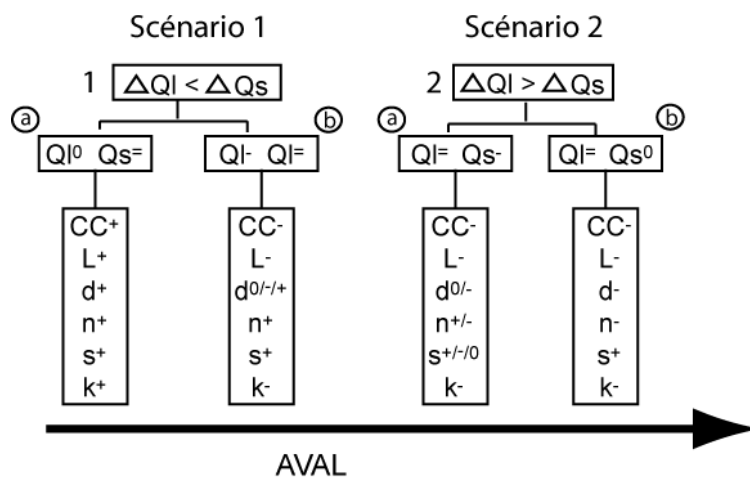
Scénario 1

Scénario 2

1 $\Delta Ql < \Delta Qs$

2 $\Delta Ql > \Delta Qs$

a

b

a

b

$Ql^0$ $Qs^=$

$Ql^-$ $Ql^=$

$Ql^=$ $Qs^-$

$Ql^=$ $Qs^0$

$CC^+$
$L^+$
$d^+$
$n^+$
$s^+$
$k^+$

$CC^-$
$L^-$
$d^{0/-/+}$
$n^+$
$s^+$
$k^-$

$CC^-$
$L^-$
$d^{0/-}$
$n^{+/-}$
$s^{+/-/0}$
$k^-$

$CC^-$
$L^-$
$d^-$
$n^-$
$s^+$
$k^-$

AVAL